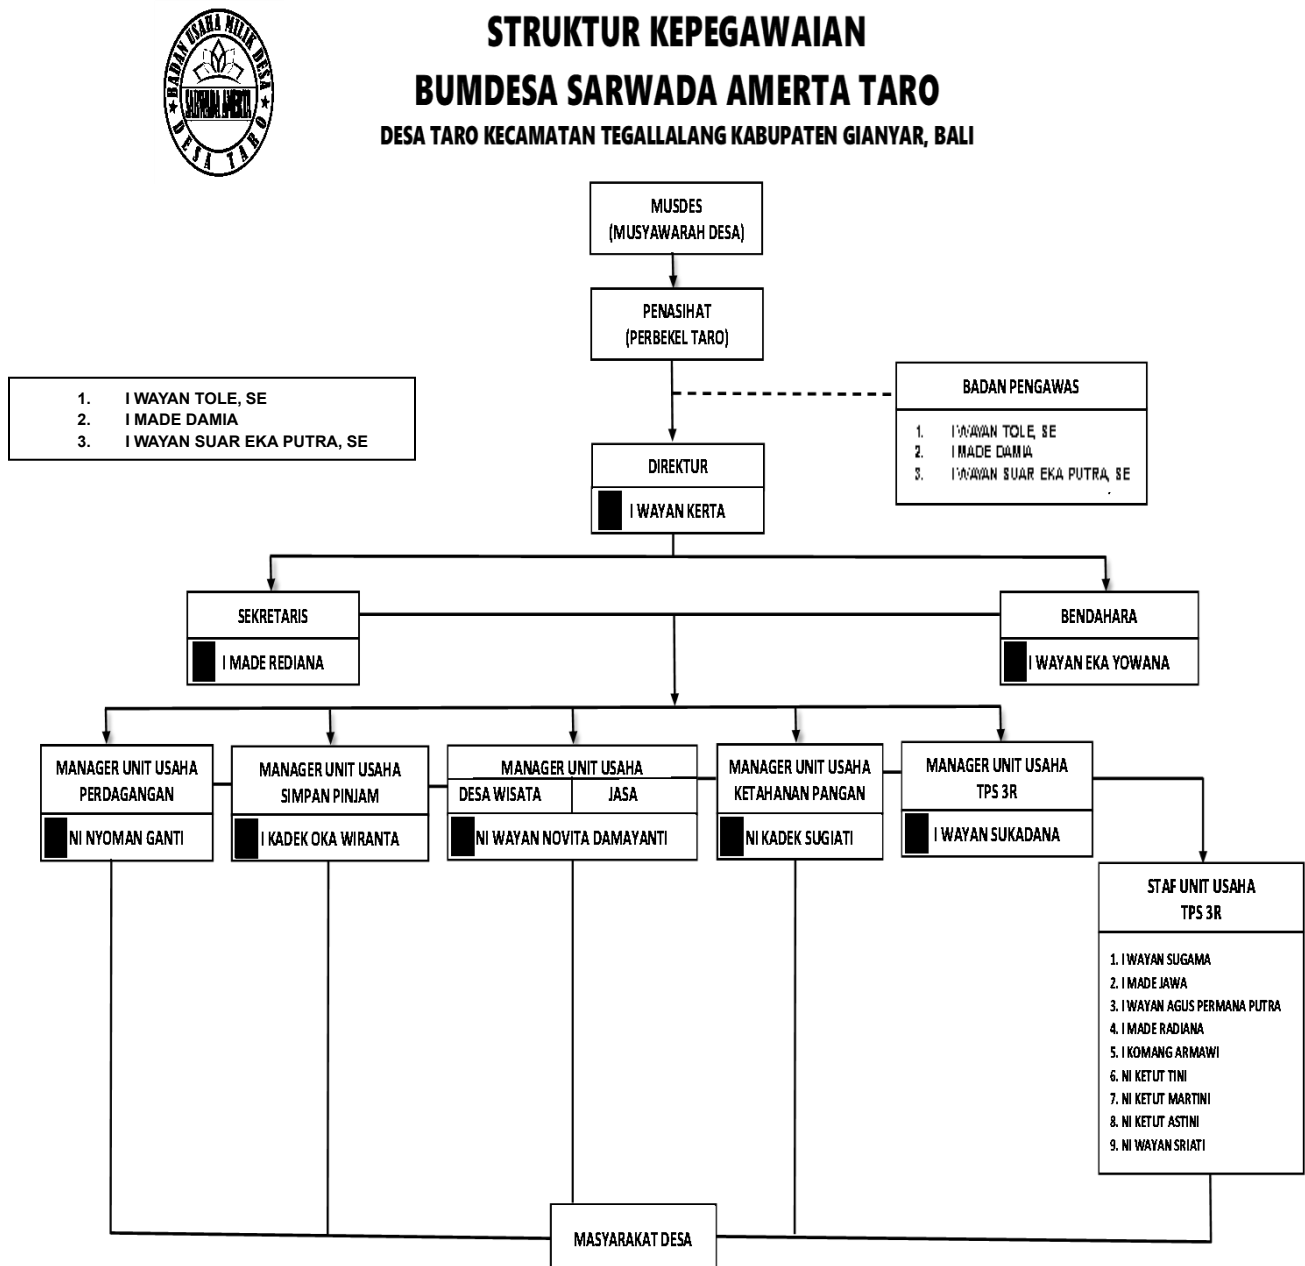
BADAN USAHA MILIK DESA
SARWADA AMERTA
DESA TARO

STRUKTUR KEPEGAWAIAN
BUMDESA SARWADA AMERTA TARO
DESA TARO KECAMATAN TEGALLALANG KABUPATEN GIANYAR, BALI

MUSDES
(MUSYAWARAH DESA)

PENASIHAT
(PERBEKEL TARO)

1. I WAYAN TOLE, SE
2. I MADE DAMIA
3. I WAYAN SUAR EKA PUTRA, SE

BADAN PENGAWAS
1. I WAYAN TOLE, SE
2. I MADE DAMIA
3. I WAYAN SUAR EKA PUTRA, SE

DIREKTUR
I WAYAN KERTA

SEKRETARIS
I MADE REDIANA

BENDAHARA
I WAYAN EKA YOWANA

MANAGER UNIT USAHA PERDAGANGAN
NI NYOMAN GANTI

MANAGER UNIT USAHA SIMPAN PINJAM
I KADEK OKA WIRANTA

MANAGER UNIT USAHA
DESA WISATA | JASA
NI WAYAN NOVITA DAMAYANTI

MANAGER UNIT USAHA KETAHANAN PANGAN
NI KADEK SUGIATI

MANAGER UNIT USAHA TPS 3R
I WAYAN SUKADANA

STAF UNIT USAHA TPS 3R
1. I WAYAN SUGAMA
2. I MADE JAWA
3. I WAYAN AGUS PERMANA PUTRA
4. I MADE RADIANA
5. I KOMANG ARMAWI
6. NI KETUT TINI
7. NI KETUT MARTINI
8. NI KETUT ASTINI
9. NI WAYAN SRIATI

MASYARAKAT DESA